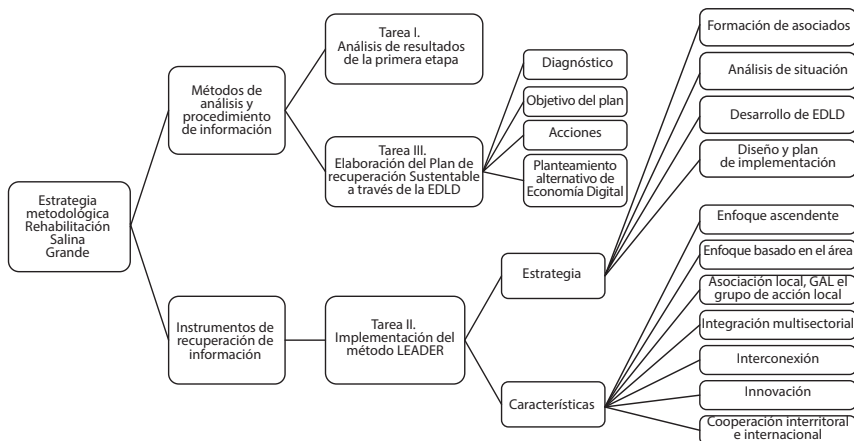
Estrategia metodológica Rehabilitación Salina Grande

Métodos de análisis y procedimiento de información

Tarea I. Análisis de resultados de la primera etapa

Tarea III. Elaboración del Plan de recuperación Sustentable a través de la EDLD

Diagnóstico

Objetivo del plan

Acciones

Planteamiento alternativo de Economía Digital

Formación de asociados

Análisis de situación

Desarrollo de EDLD

Diseño y plan de implementación

Instrumentos de recuperación de información

Tarea II. Implementación del método LEADER

Estrategia

Características

Enfoque ascendente

Enfoque basado en el área

Asociación local, GAL el grupo de acción local

Integración multisectorial

Interconexión

Innovación

Cooperación interritoral e internacional